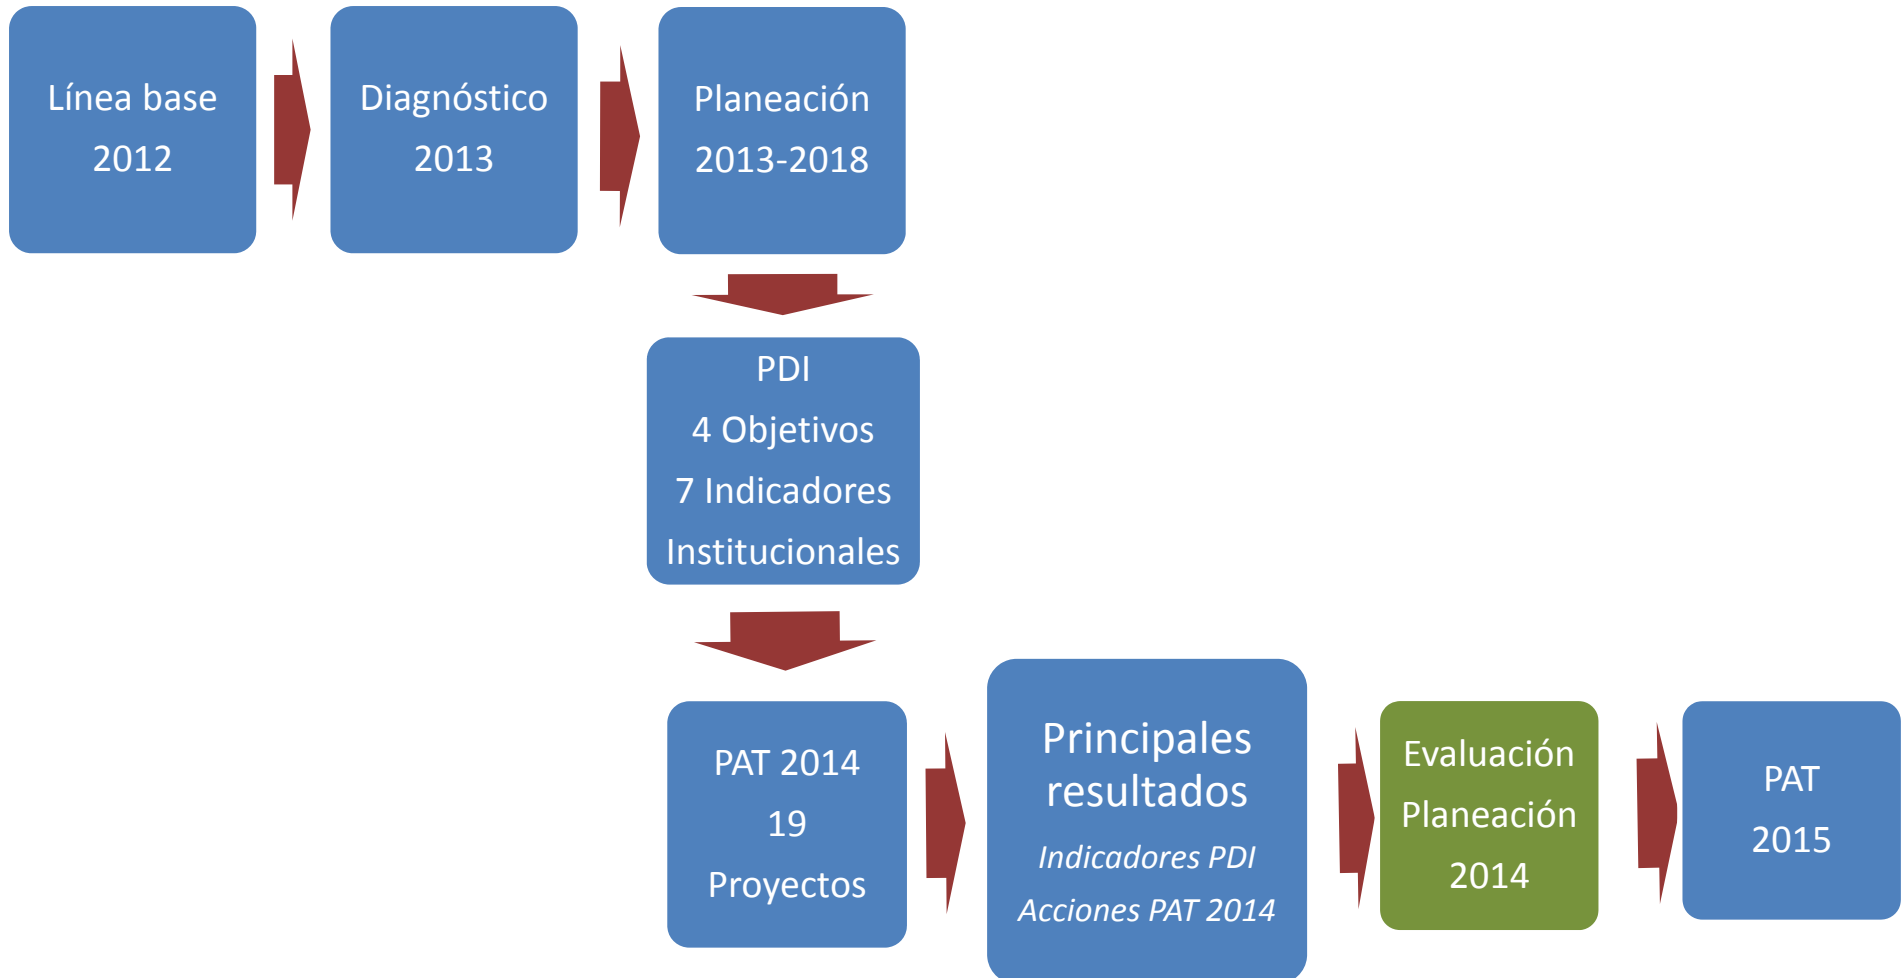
Línea base
2012

Diagnóstico
2013

Planeación
2013-2018

PDI
4 Objetivos
7 Indicadores
Institucionales

PAT 2014
19
Proyectos

Principales resultados
*Indicadores PDI*
*Acciones PAT 2014*

Evaluación
Planeación
2014

PAT
2015